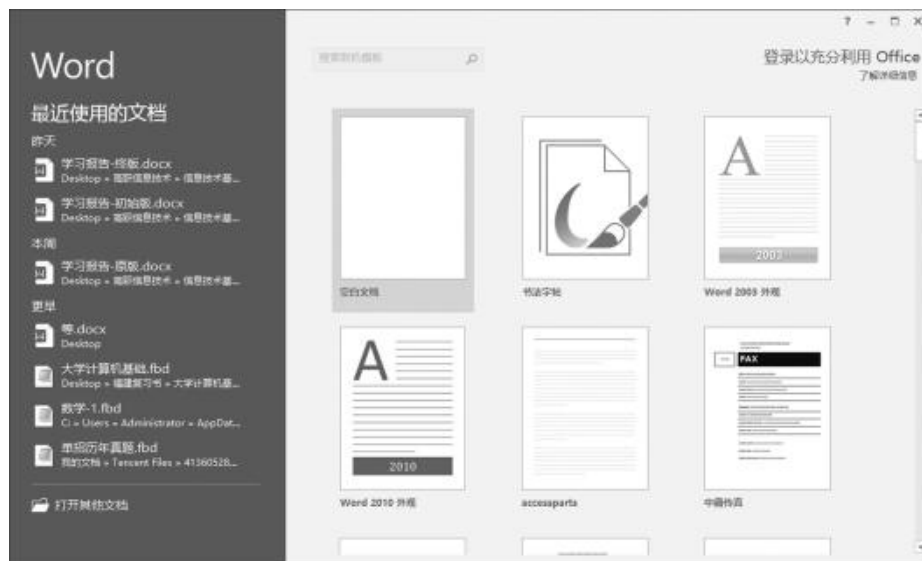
Word

最近使用的文档

昨天

学习报告-终版.docx
Desktop » 期职信息技术 » 信息技术基...

学习报告-初始版.docx
Desktop » 期职信息技术 » 信息技术基...

本周

学习报告-原版.docx
Desktop » 期职信息技术 » 信息技术基...

更早

零.docx
Desktop

大学计算机基础.fbd
Desktop » 福建复习书 » 大学计算机基...

数学-1.fbd
C: » Users » Administrator » AppDat...

单招历年真题.fbd
我的文档 » Tencent Files » 41360528...

打开其他文档

? – □ ×

搜索联机模板

登录以充分利用 Office
了解详细信息

空白文档

书法字帖

A
2003
Word 2003 外观

A
2010
Word 2010 外观

accessaparts

FAX
中音传真